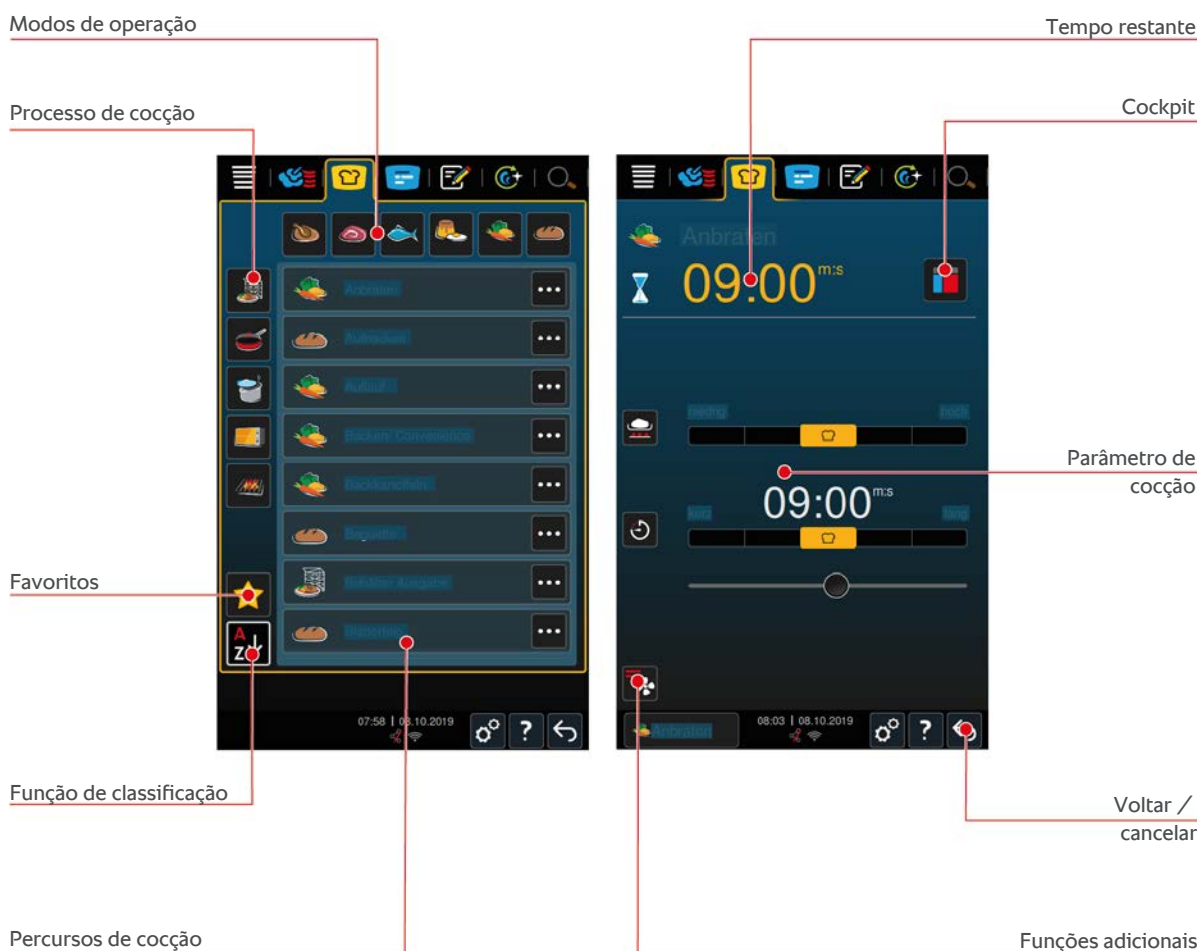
Modos de operação

Tempo restante

Processo de cocção

Cockpit

Anbraten

09:00 m:s

Anbraten

Aufbacken

Auflauf

Backen Convenience

Backhähnchen

Baguette

Beilagen Ausgabe

Blätterteig

niedrig

hoch

Parâmetro de cocção

09:00 m:s

kurz

lang

Favoritos

07:58 | 08.10.2019

08:03 | 08.10.2019

Anbraten

Função de classificação

Voltar / cancelar

Percursos de cocção

Funções adicionais